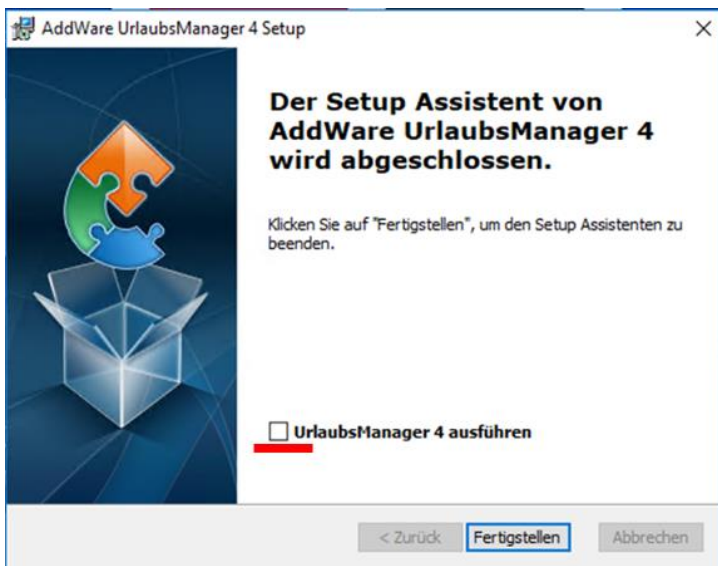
AddWare UrlaubsManager 4 Setup

Der Setup Assistent von AddWare UrlaubsManager 4 wird abgeschlossen.

Klicken Sie auf "Fertigstellen", um den Setup Assistenten zu beenden.

UrlaubsManager 4 ausführen

< Zurück
Fertigstellen
Abbrechen